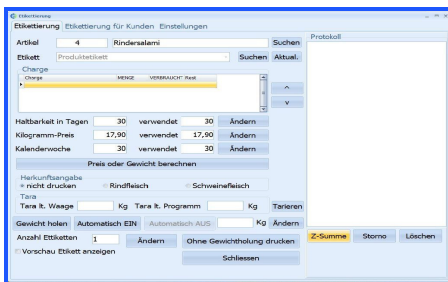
Etikettierung

Etikettierung Etikettierung für Kunden Einstellungen

Protokoll

Artikel 4 Rindersalami Suchen

Etikett Produktetikett Suchen Aktual.

Charge

| Charge | MENGE | VERBRAUCHT | Rest |
|---|---|---|---|
| | | | |

^

v

Haltbarkeit in Tagen 30 verwendet 30 Ändern

Kilogramm-Preis 17,90 verwendet 17,90 Ändern

Kalenderwoche 30 verwendet 30 Ändern

Preis oder Gewicht berechnen

Herkunftsangabe
nicht drucken Rindfleisch Schweinefleisch

Tara
Tara lt. Waage Kg Tara lt. Programm Kg Tarieren

Gewicht holen Automatisch EIN Automatisch AUS Kg Ändern

Anzahl Ettiketten 1 Ändern Ohne Gewichtholung drucken

Vorschau Etikett anzeigen

Schliessen

Z-Summe Storno Löschen